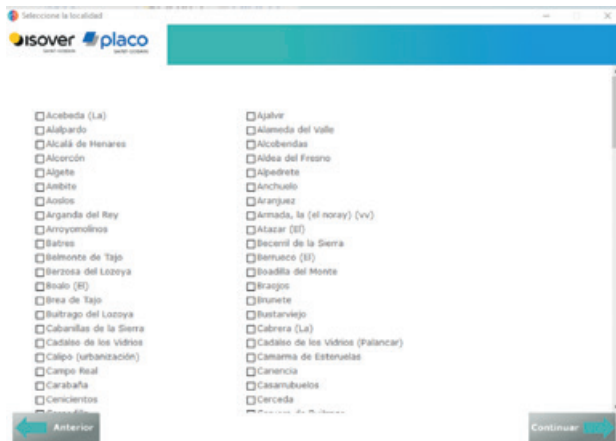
Seleccione la localidad

isover placo

Acebeda (La)
Alalpardo
Alcalá de Henares
Alcorcón
Algete
Ambite
Aoslos
Arganda del Rey
Arroyomolinos
Batres
Belmonte de Tajo
Berzosa del Lozoya
Boalo (El)
Brea de Tajo
Buitrago del Lozoya
Cabanillas de la Sierra
Cadalso de los Vidrios
Calipo (urbanización)
Campo Real
Carabaña
Cenicientos
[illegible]

Ajalvir
Alameda del Valle
Alcobendas
Aldea del Fresno
Alpedrete
Anchuelo
Aranjuez
Armada, la (el noray) (vv)
Atazar (El)
Becerril de la Sierra
Berrueco (El)
Boadilla del Monte
Braojos
Brunete
Bustarviejo
Cabrera (La)
Cadalso de los Vidrios (Palancar)
Camarma de Esteruelas
Canencia
Casarrubuelos
Cercedа
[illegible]

Anterior

Continuar